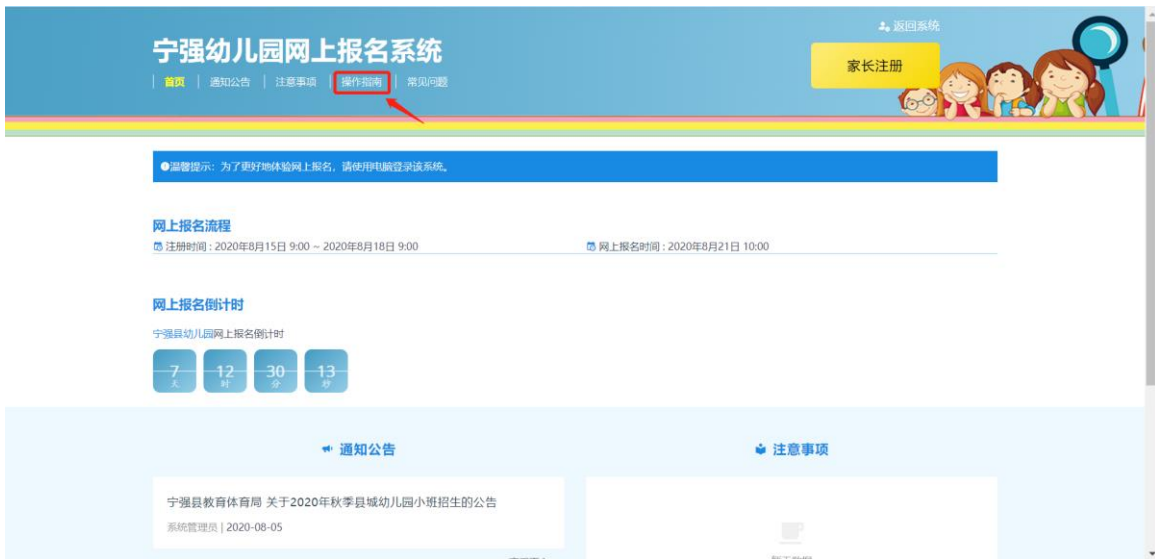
宁强幼儿园网上报名系统

首页 | 通知公告 | 注意事项 | 操作指南 | 常见问题

返回系统

家长注册

●温馨提示：为了更好地体验网上报名，请使用电脑登录该系统。

网上报名流程

注册时间：2020年8月15日 9:00 ~ 2020年8月18日 9:00

网上报名时间：2020年8月21日 10:00

网上报名倒计时

宁强县幼儿园网上报名倒计时

7 天 12 时 30 分 13 秒

通知公告

宁强县教育体育局 关于2020年秋季县城幼儿园小班招生的公告

系统管理员 | 2020-08-05

注意事项

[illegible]